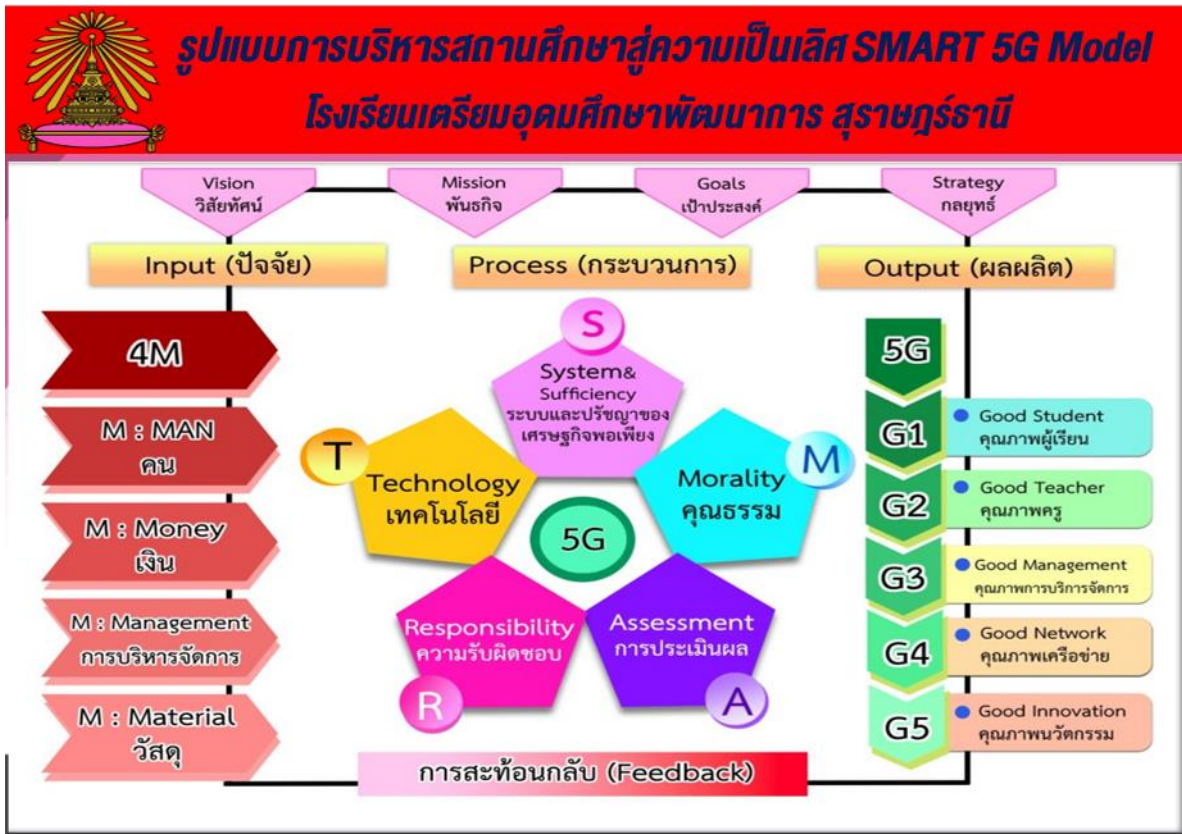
รูปแบบการบริหารสถานศึกษาสู่ความเป็นเลิศ SMART 5G Model
โรงเรียนเตรียมอุดมศึกษาพัฒนาการ สุราษฎร์ธานี

Vision
วิสัยทัศน์

Mission
พันธกิจ

Goals
เป้าประสงค์

Strategy
กลยุทธ์

Input (ปัจจัย)

Process (กระบวนการ)

Output (ผลผลิต)

4M

M : MAN
คน

M : Money
เงิน

M : Management
การบริหารจัดการ

M : Material
วัสดุ

S
System&
Sufficiency
ระบบและปรัชญาของเศรษฐกิจพอเพียง

T
Technology
เทคโนโลยี

M
Morality
คุณธรรม

5G

Responsibility
ความรับผิดชอบ
R

Assessment
การประเมินผล
A

5G

G1 Good Student
คุณภาพผู้เรียน

G2 Good Teacher
คุณภาพครู

G3 Good Management
คุณภาพการบริหารจัดการ

G4 Good Network
คุณภาพเครือข่าย

G5 Good Innovation
คุณภาพนวัตกรรม

การสะท้อนกลับ (Feedback)